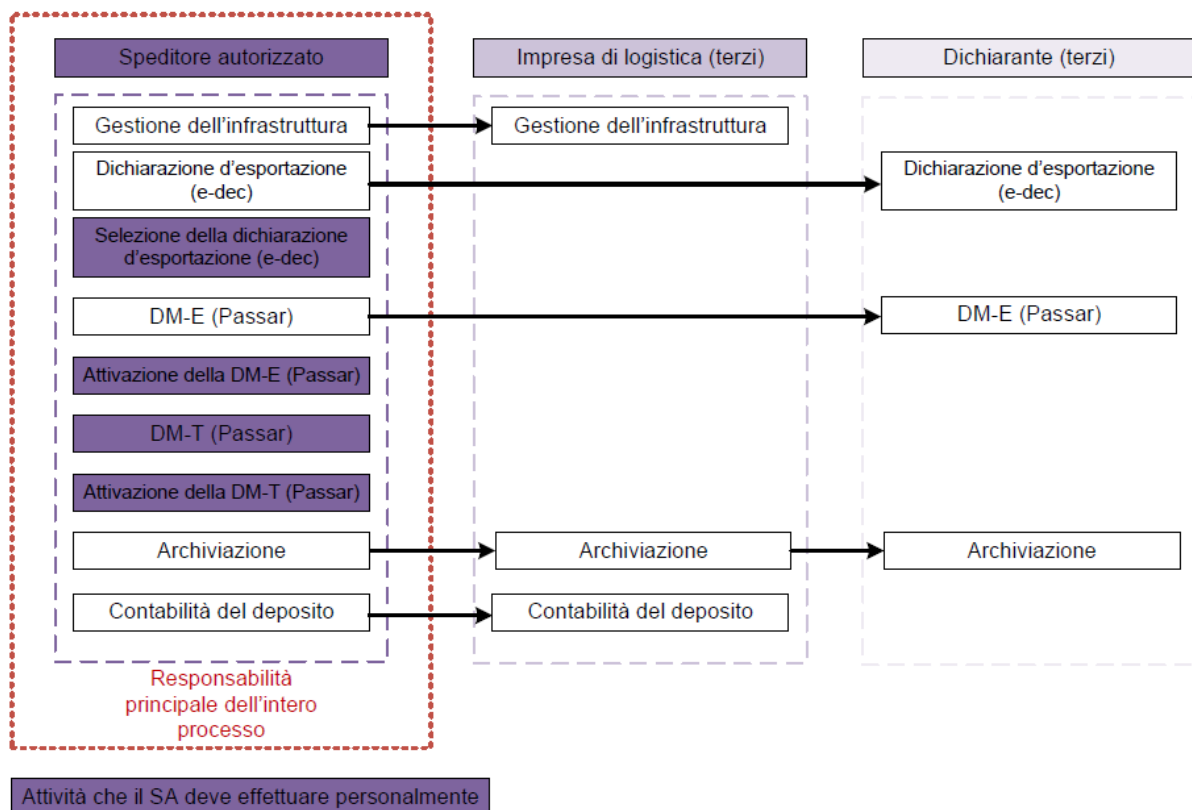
Speditore autorizzato

Impresa di logistica (terzi)

Dichiarante (terzi)

Gestione dell’infrastruttura

Gestione dell’infrastruttura

Dichiarazione d’esportazione (e-dec)

Dichiarazione d’esportazione (e-dec)

Selezione della dichiarazione d’esportazione (e-dec)

DM-E (Passar)

DM-E (Passar)

Attivazione della DM-E (Passar)

DM-T (Passar)

Attivazione della DM-T (Passar)

Archiviazione

Archiviazione

Archiviazione

Contabilità del deposito

Contabilità del deposito

Responsabilità principale dell’intero processo

Attività che il SA deve effettuare personalmente